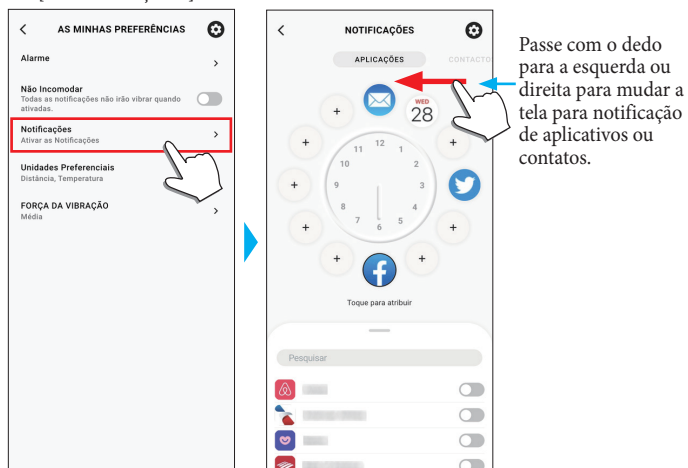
AS MINHAS PREFERÊNCIAS

Alarme

Não Incomodar
Todas as notificações não irão vibrar quando ativadas.

Notificações
Ativar as Notificações

Unidades Preferenciais
Distância, Temperatura

FORÇA DA VIBRAÇÃO
Média

NOTIFICAÇÕES

APLICAÇÕES

CONTACTO

WED
28

12
1
2
3
4
5
6
7
8
9
10
11

Toque para atribuir

Pesquisar

Passe com o dedo para a esquerda ou direita para mudar a tela para notificação de aplicativos ou contatos.